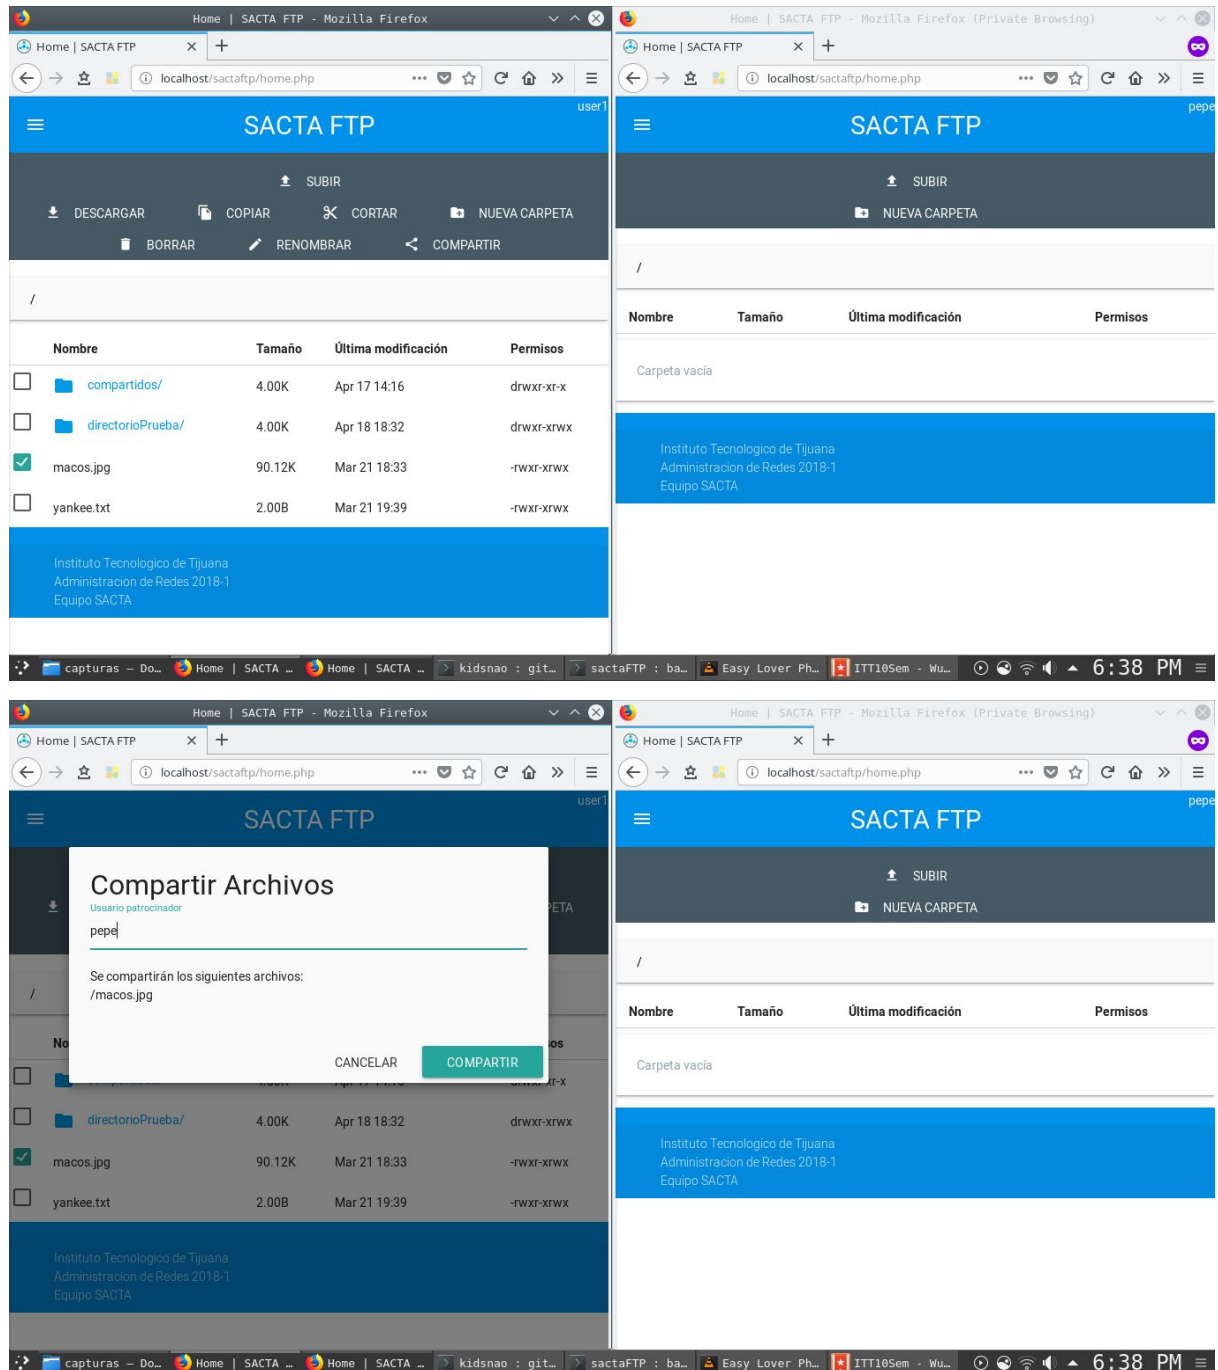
Home | SACTA FTP - Mozilla Firefox

Home | SACTA FTP

localhost/sactaftp/home.php

user1

SACTA FTP

SUBIR

DESCARGAR COPIAR CORTAR NUEVA CARPETA

BORRAR RENOMBRAR COMPARTIR

/

| | Nombre | Tamaño | Última modificación | Permisos |
|---|---|---|---|---|
| ☐ | compartidos/ | 4.00K | Apr 17 14:16 | drwxr-xr-x |
| ☐ | directorioPrueba/ | 4.00K | Apr 18 18:32 | drwxr-xrwx |
| ☑ | macos.jpg | 90.12K | Mar 21 18:33 | -rwxr-xrwx |
| ☐ | yankee.txt | 2.00B | Mar 21 19:39 | -rwxr-xrwx |

Instituto Tecnologico de Tijuana
Administracion de Redes 2018-1
Equipo SACTA

Home | SACTA FTP - Mozilla Firefox (Private Browsing)

Home | SACTA FTP

localhost/sactaftp/home.php

pepe

SACTA FTP

SUBIR

NUEVA CARPETA

/

| Nombre | Tamaño | Última modificación | Permisos |
|---|---|---|---|

Carpeta vacia

Instituto Tecnologico de Tijuana
Administracion de Redes 2018-1
Equipo SACTA

capturas — Do… Home | SACTA … Home | SACTA … kidsnao : git… sactaFTP : ba… Easy Lover Ph… ITT10Sem - Wu… 6:38 PM

Home | SACTA FTP - Mozilla Firefox

Home | SACTA FTP

localhost/sactaftp/home.php

user1

SACTA FTP

Compartir Archivos

Usuario patrocinador

pepe

Se compartirán los siguientes archivos:
/macos.jpg

CANCELAR COMPARTIR

| | Nombre | Tamaño | Última modificación | Permisos |
|---|---|---|---|---|
| ☐ | directorioPrueba/ | 4.00K | Apr 18 18:32 | drwxr-xrwx |
| ☑ | macos.jpg | 90.12K | Mar 21 18:33 | -rwxr-xrwx |
| ☐ | yankee.txt | 2.00B | Mar 21 19:39 | -rwxr-xrwx |

Instituto Tecnologico de Tijuana
Administracion de Redes 2018-1
Equipo SACTA

Home | SACTA FTP - Mozilla Firefox (Private Browsing)

Home | SACTA FTP

localhost/sactaftp/home.php

pepe

SACTA FTP

SUBIR

NUEVA CARPETA

/

| Nombre | Tamaño | Última modificación | Permisos |
|---|---|---|---|

Carpeta vacia

Instituto Tecnologico de Tijuana
Administracion de Redes 2018-1
Equipo SACTA

capturas — Do… Home | SACTA … Home | SACTA … kidsnao : git… sactaFTP : ba… Easy Lover Ph… ITT10Sem - Wu… 6:38 PM